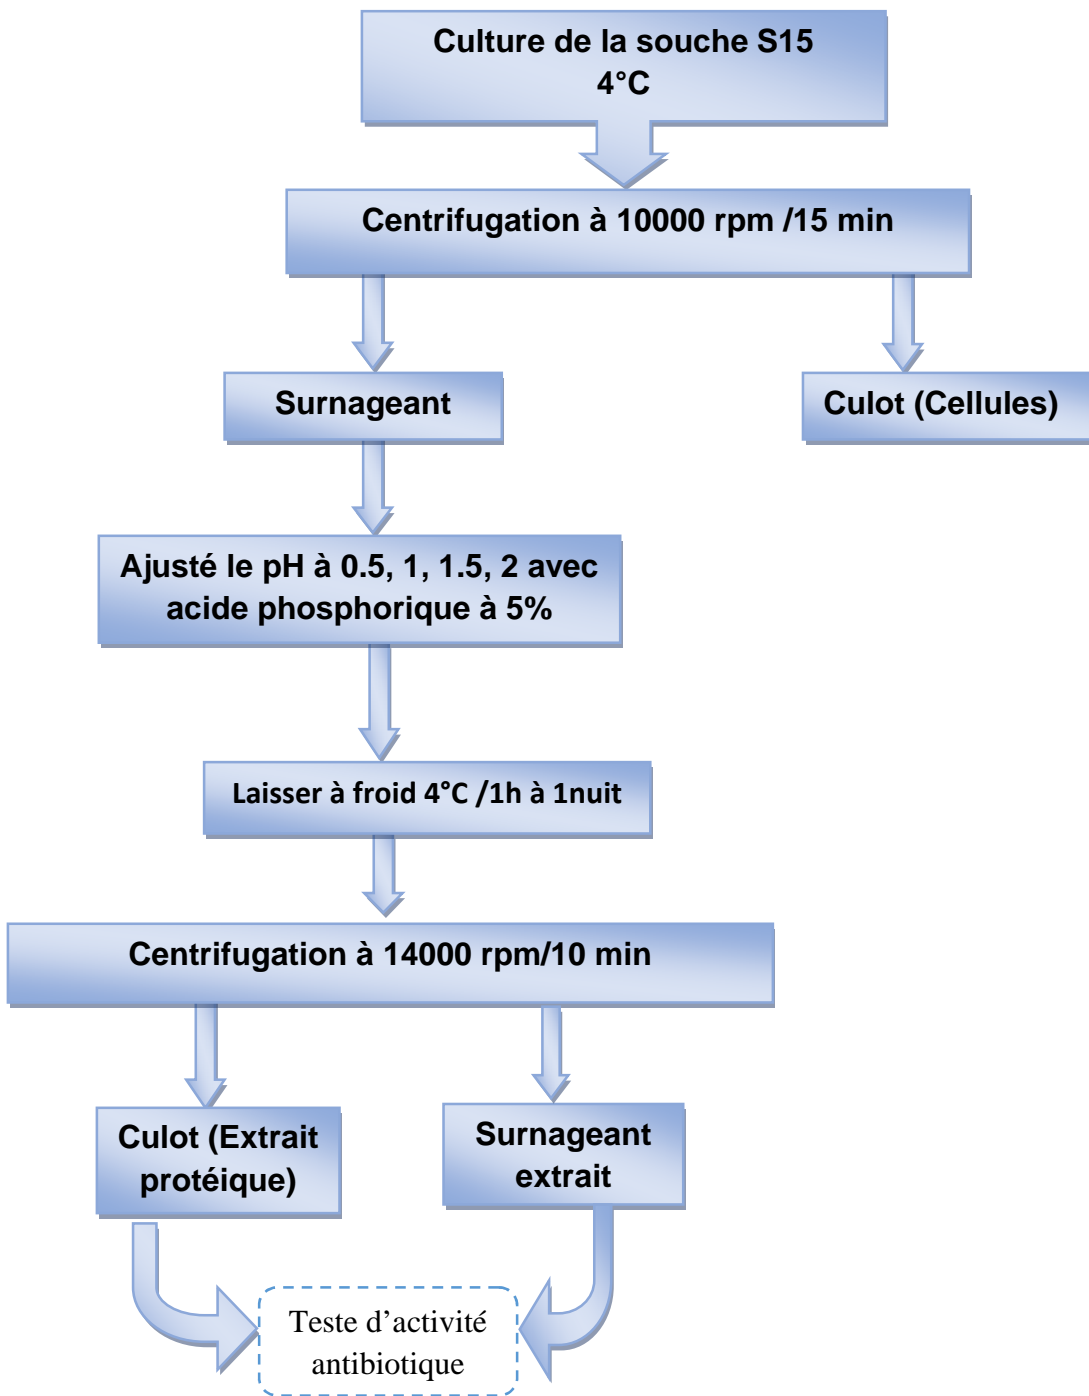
Culture de la souche S15
4°C

Centrifugation à 10000 rpm /15 min

Surnageant

Culot (Cellules)

Ajusté le pH à 0.5, 1, 1.5, 2 avec acide phosphorique à 5%

Laisser à froid 4°C /1h à 1nuit

Centrifugation à 14000 rpm/10 min

Culot (Extrait protéique)

Surnageant extrait

Teste d'activité antibiotique